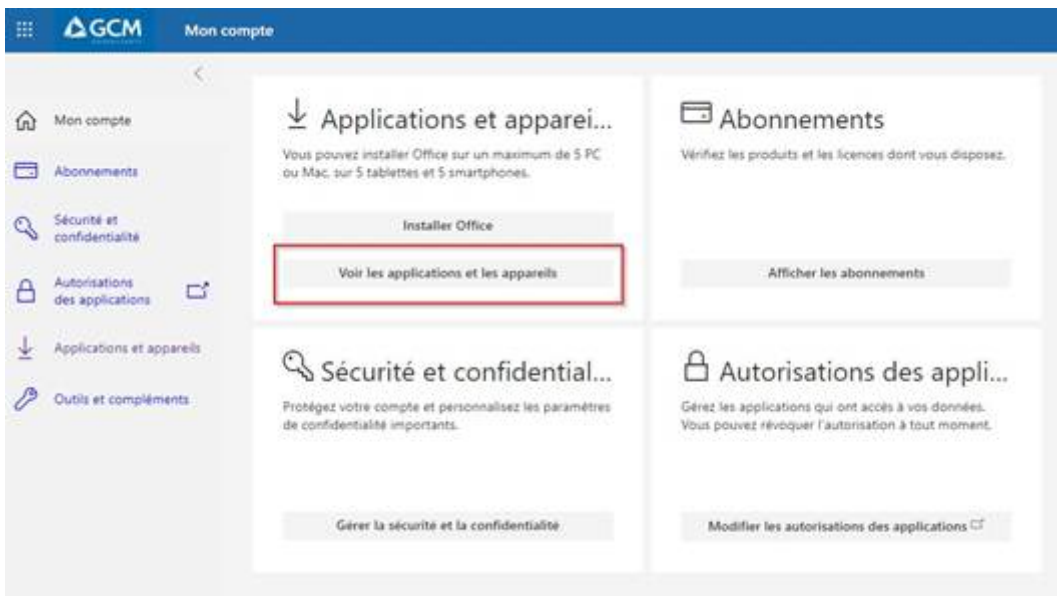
GCM

Mon compte

Mon compte

Abonnements

Sécurité et confidentialité

Autorisations des applications

Applications et appareils

Outils et compléments

Applications et apparei...

Vous pouvez installer Office sur un maximum de 5 PC ou Mac, sur 5 tablettes et 5 smartphones.

Installer Office

Voir les applications et les appareils

Abonnements

Vérifiez les produits et les licences dont vous disposez.

Afficher les abonnements

Sécurité et confidential...

Protégez votre compte et personnalisez les paramètres de confidentialité importants.

Gérer la sécurité et la confidentialité

Autorisations des appli...

Gérez les applications qui ont accès à vos données. Vous pouvez révoquer l'autorisation à tout moment.

Modifier les autorisations des applications